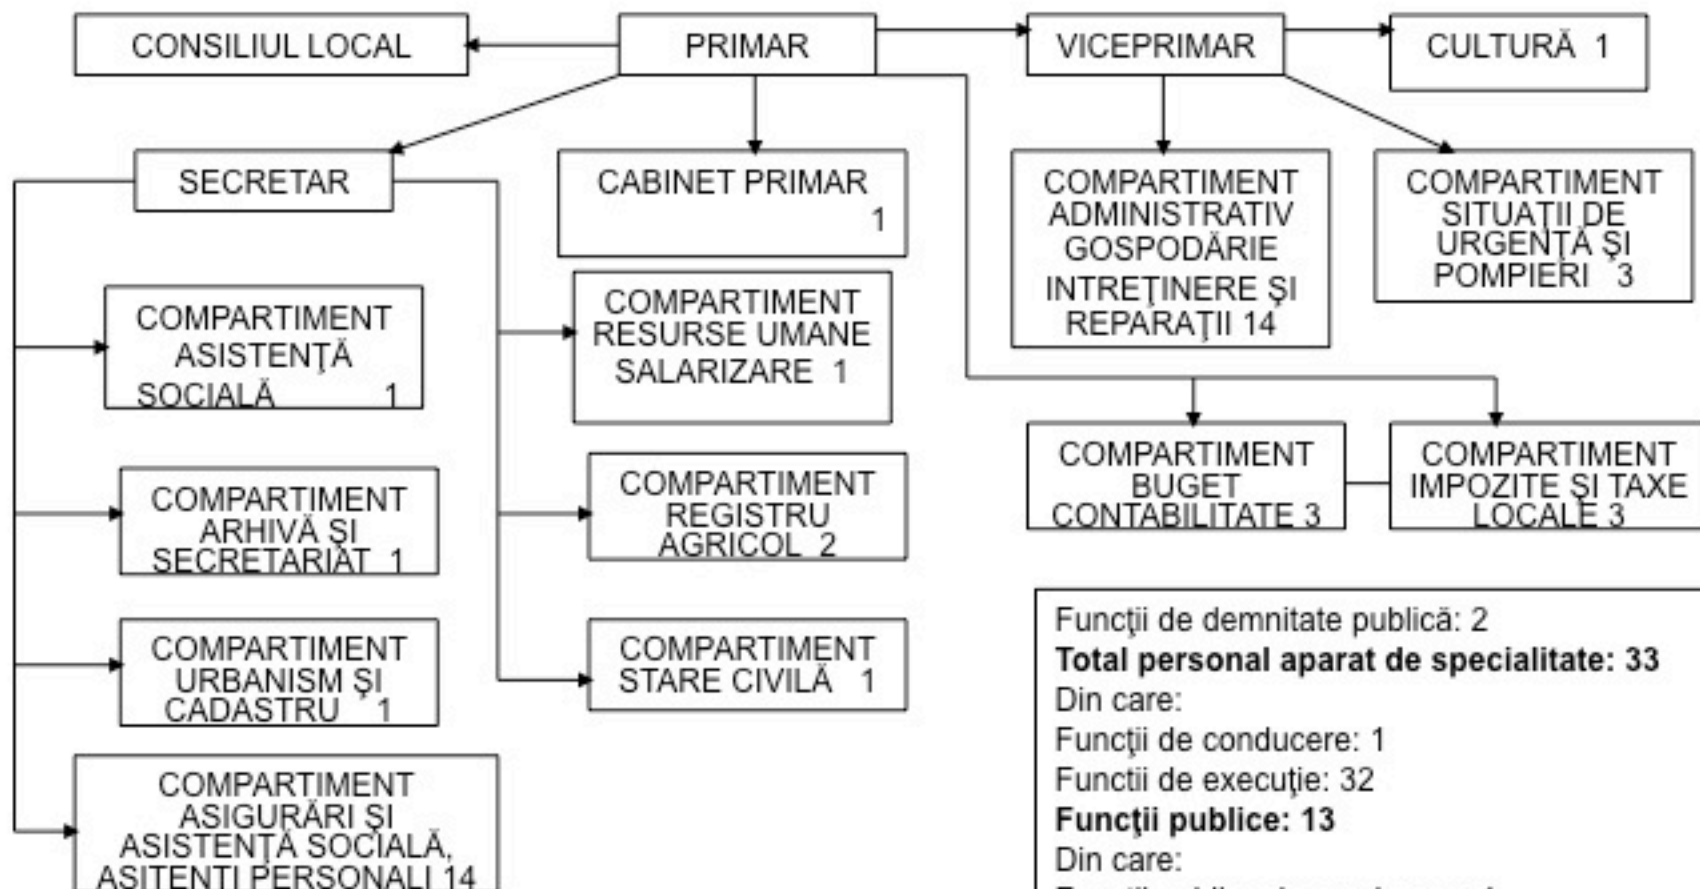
CONSILIUL LOCAL

PRIMAR

VICEPRIMAR

CULTURĂ 1

SECRETAR

CABINET PRIMAR 1

COMPARTIMENT ADMINISTRATIV GOSPODĂRIE INTREŢINERE ŞI REPARAŢII 14

COMPARTIMENT SITUAŢII DE URGENŢĂ ŞI POMPIERI 3

COMPARTIMENT ASISTENŢĂ SOCIALĂ 1

COMPARTIMENT RESURSE UMANE SALARIZARE 1

COMPARTIMENT BUGET CONTABILITATE 3

COMPARTIMENT IMPOZITE ŞI TAXE LOCALE 3

COMPARTIMENT ARHIVĂ ŞI SECRETARIAT 1

COMPARTIMENT REGISTRU AGRICOL 2

COMPARTIMENT URBANISM ŞI CADASTRU 1

COMPARTIMENT STARE CIVILĂ 1

COMPARTIMENT ASIGURĂRI ŞI ASISTENŢĂ SOCIALĂ, ASITENŢI PERSONALI 14

Funcţii de demnitate publică: 2
**Total personal aparat de specialitate: 33**
Din care:
Funcţii de conducere: 1
Functii de execuţie: 32
**Funcţii publice: 13**
Din care:
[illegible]